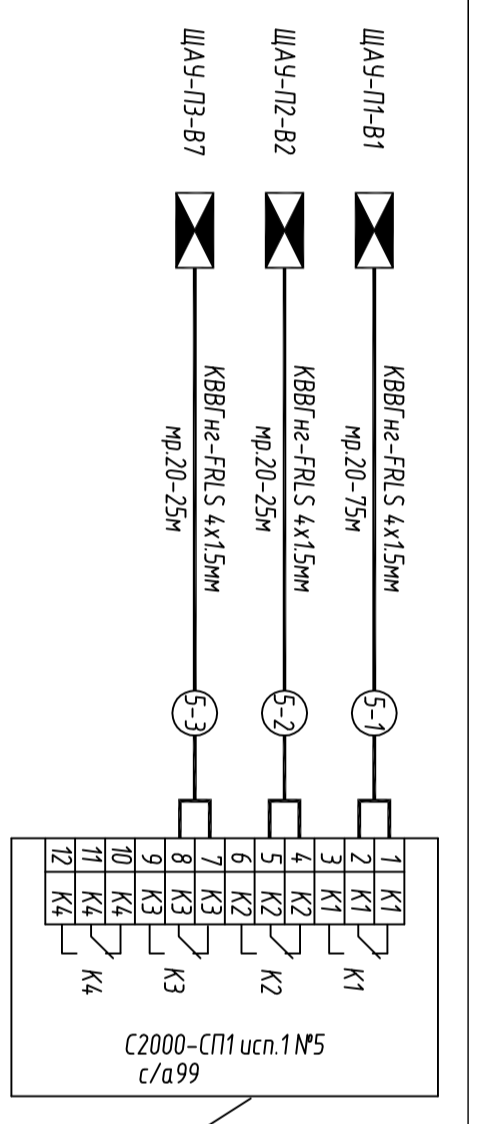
ЩАУ-П3-В7

ЩАУ-П2-В2

ЩАУ-П1-В1

КВВГнг-FRLS 4х1.5мм
тр.20-25м

КВВГнг-FRLS 4х1.5мм
тр.20-25м

КВВГнг-FRLS 4х1.5мм
тр.20-75м

5-3

5-2

5-1

| 12 | K4 |
|---|---|
| 11 | K4 |
| 10 | K4 |
| 9 | K3 |
| 8 | K3 |
| 7 | K3 |
| 6 | K2 |
| 5 | K2 |
| 4 | K2 |
| 3 | K1 |
| 2 | K1 |
| 1 | K1 |

K4

K3

K2

K1

С2000-СП1 исп.1 №5
с/а99